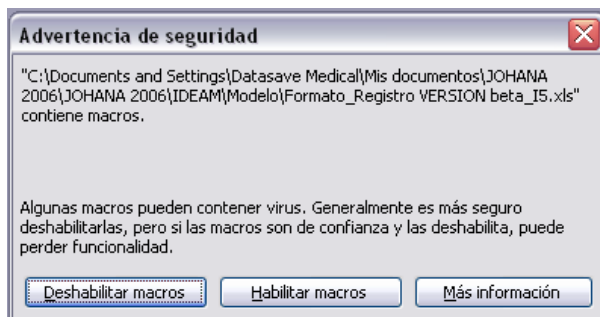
Advertencia de seguridad

"C:\Documents and Settings\Datasave Medical\Mis documentos\JOHANA 2006\JOHANA 2006\IDEAM\Modelo\Formato_Registro VERSION beta_I5.xls" contiene macros.

Algunas macros pueden contener virus. Generalmente es más seguro deshabilitarlas, pero si las macros son de confianza y las deshabilita, puede perder funcionalidad.

Deshabilitar macros
Habilitar macros
Más información